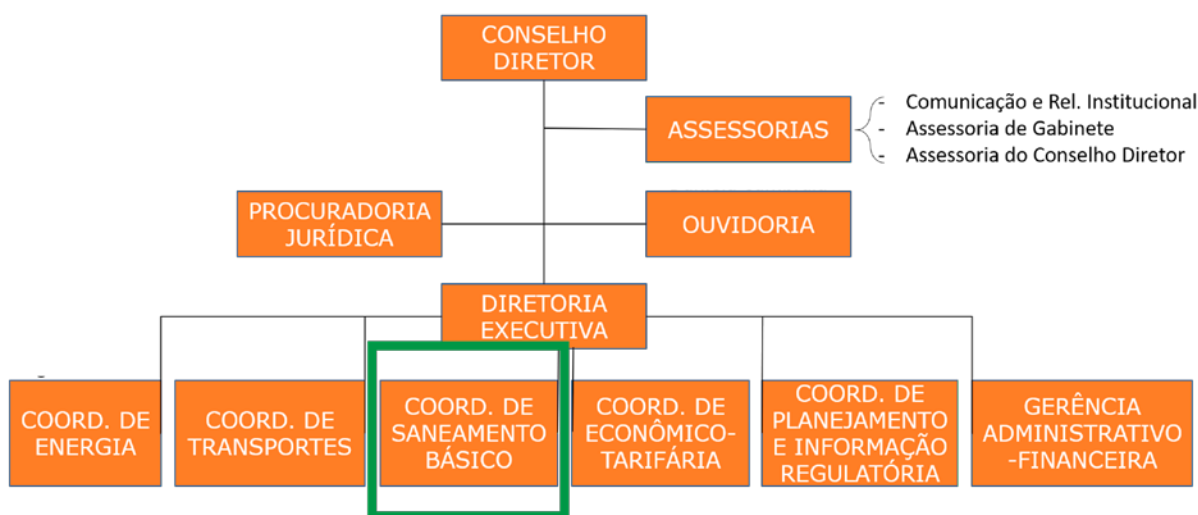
CONSELHO DIRETOR

ASSESSORIAS

- Comunicação e Rel. Institucional
- Assessoria de Gabinete
- Assessoria do Conselho Diretor

PROCURADORIA JURÍDICA

OUVIDORIA

DIRETORIA EXECUTIVA

COORD. DE ENERGIA

COORD. DE TRANSPORTES

COORD. DE SANEAMENTO BÁSICO

COORD. DE ECONÔMICO-TARIFÁRIA

COORD. DE PLANEJAMENTO E INFORMAÇÃO REGULATÓRIA

GERÊNCIA ADMINISTRATIVO-FINANCEIRA